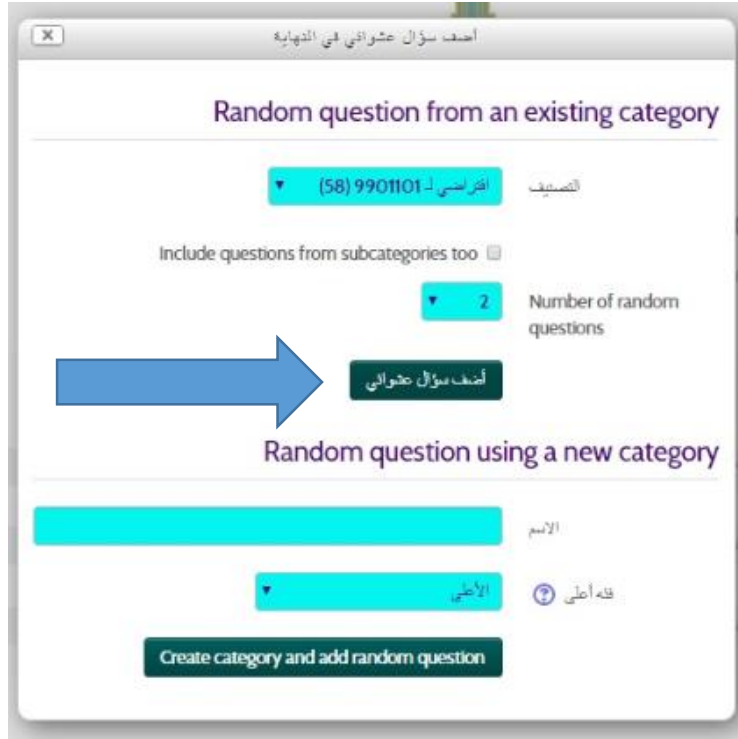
X

أضف سؤال عشوائي في النهاية

Random question from an existing category

التصنيف

افتراضي لـ 9901101 (58)

Include questions from subcategories too

Number of random questions

2

أضف سؤال عشوائي

Random question using a new category

الاسم

فئة أعلى

الأعلى

Create category and add random question